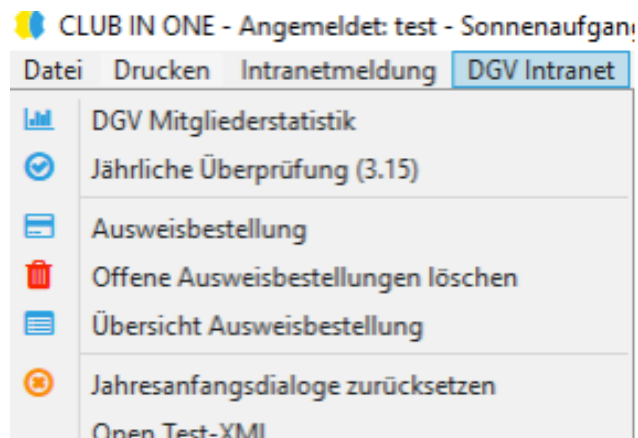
CLUB IN ONE - Angemeldet: test - Sonnenaufgang

Datei Drucken Intranetmeldung DGV Intranet

DGV Mitgliederstatistik
Jährliche Überprüfung (3.15)

Ausweisbestellung
Offene Ausweisbestellungen löschen
Übersicht Ausweisbestellung

Jahresanfangsdialoge zurücksetzen
Open Test-XML